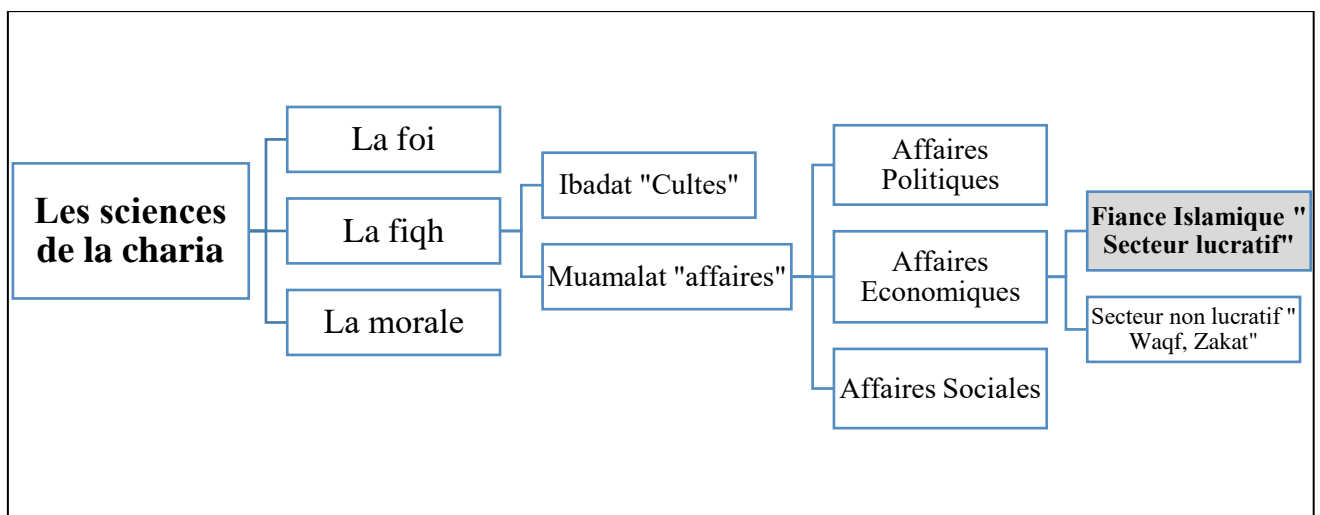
Les sciences de la charia

La foi

La fiqh

La morale

Ibadat "Cultes"

Muamalat "affaires"

Affaires Politiques

Affaires Economiques

Affaires Sociales

Fiance Islamique " Secteur lucratif"

Secteur non lucratif " Waqf, Zakat"